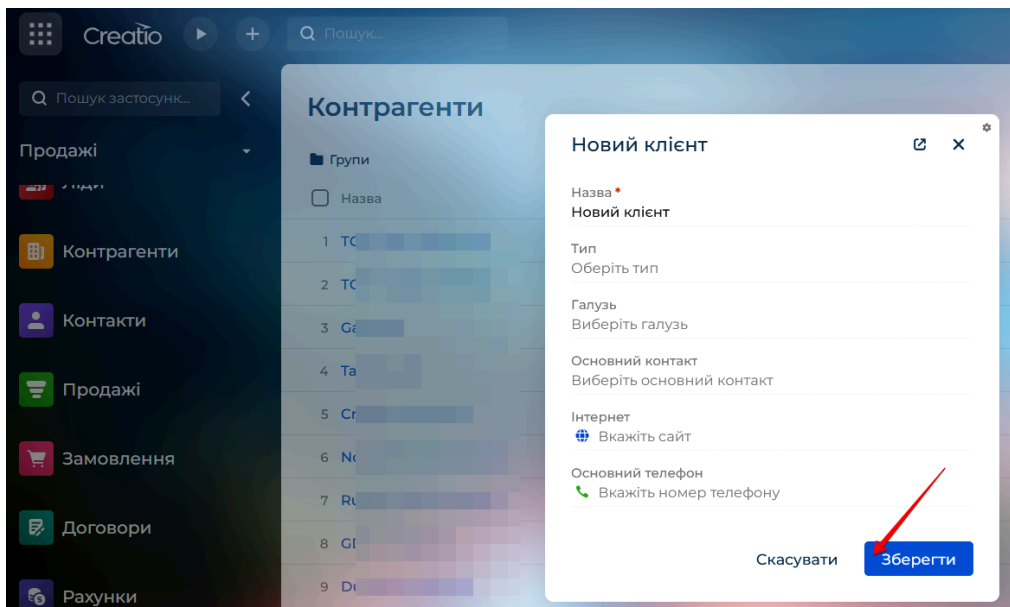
Creatio
Пошук...

Пошук застосунк...
Продажі
Ліди
Контрагенти
Контакти
Продажі
Замовлення
Договори
Рахунки

Контрагенти
Групи
Назва
1 ТС
2 ТС
3 Ga
4 Ta
5 Cr
6 No
7 Ru
8 Gl
9 Du

Новий клієнт
Назва *
Новий клієнт
Тип
Оберіть тип
Галузь
Виберіть галузь
Основний контакт
Виберіть основний контакт
Інтернет
Вкажіть сайт
Основний телефон
Вкажіть номер телефону
Скасувати
Зберегти